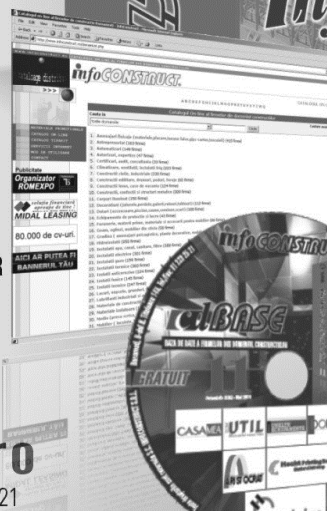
infoCONSTRUCT.

Catalogul On-line al firmelor din domeniul constructiilor

Cauta in

Publicitate

Organizator ROMEXPO

MIDAL LEASING

80.000 de cv-uri.

AICI AR PUTEA FI BANNERUL TĂU

infoCONSTRUCT

dBASE

BAZA DE DATE A FIRMELOR DIN DOMENIUL CONSTRUCTIILOR

GRATUIT

CASA

UTIL

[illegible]